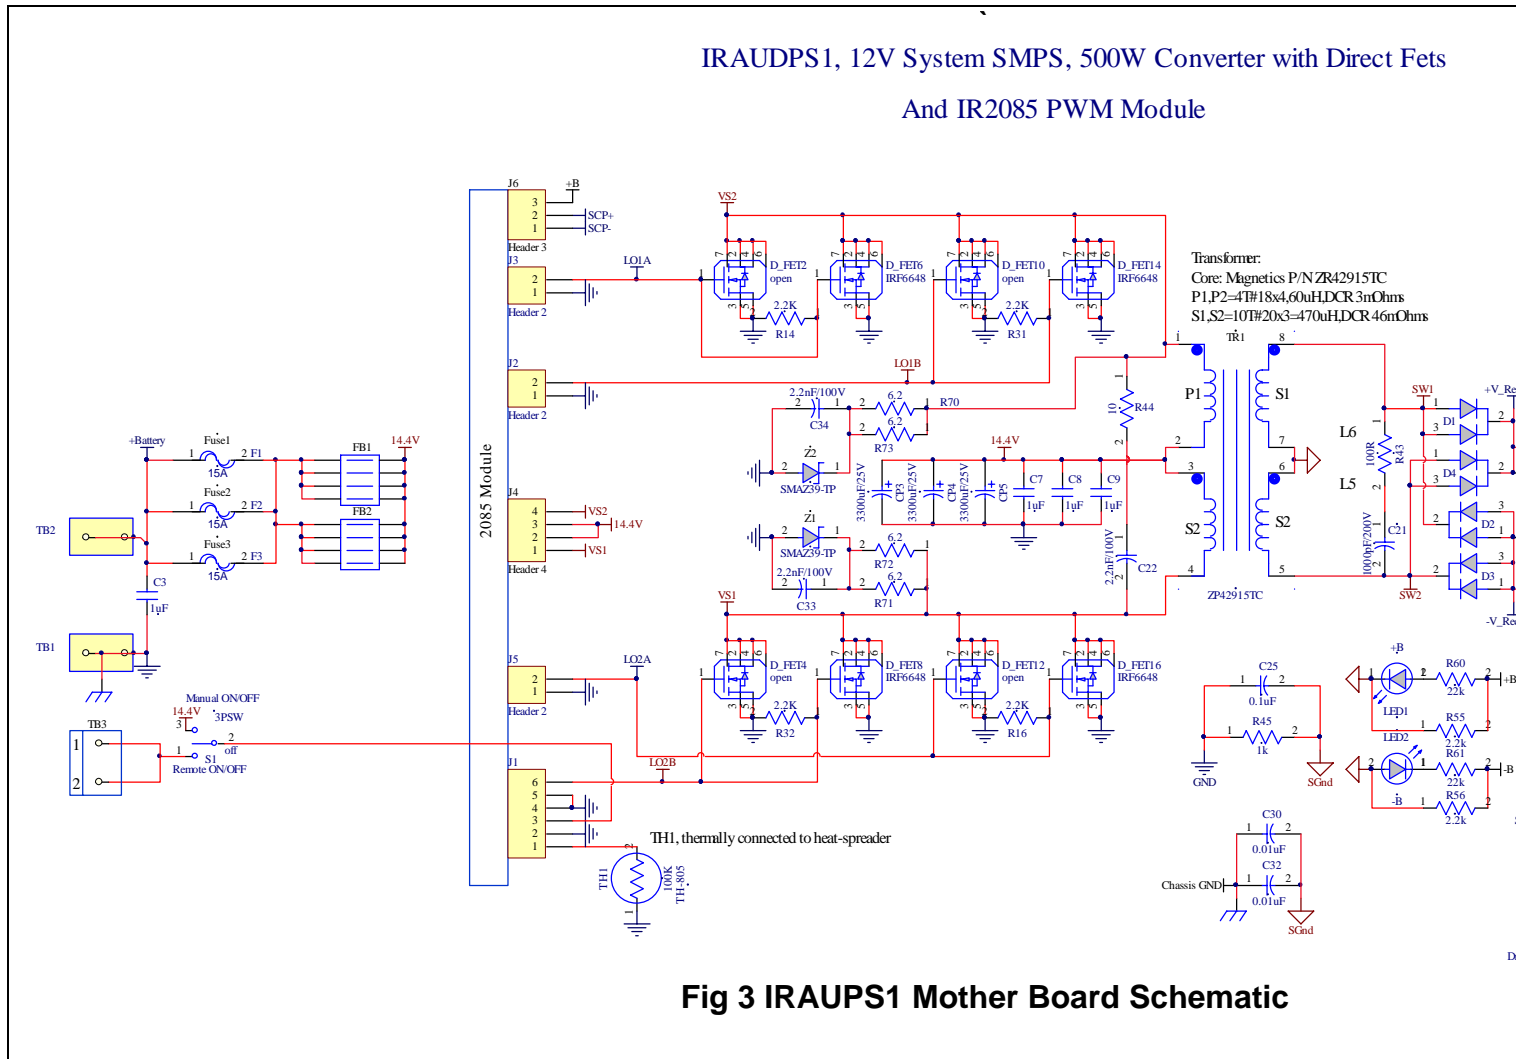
IRAUDPS1, 12V System SMPS, 500W Converter with Direct Fets

And IR2085 PWM Module

J6
+B
3
2
1
SCP+
SCP-
Header 3
J3
2
1
Header 2
LO1A
J2
2
1
Header 2
LO1B
J4
4
3
2
1
VS2
14.4V
VS1
Header 4
J5
2
1
Header 2
LO2A
J1
6
5
4
3
2
1
LO2B
2085 Module

VS2
D_FET2
open
D_FET6
IRF6648
D_FET10
open
D_FET14
IRF6648
2.2K
R14
2.2K
R31

Transformer:
Core: Magnetics P/N ZR42915TC
P1,P2=4T#18x4,60uH,DCR 3mOhms
S1,S2=10T#20x3=470uH,DCR 46mOhms

TR1
P1
S1
S2
S2
ZP42915TC
L6
L5
R44
10
2.2nF/100V
C34
6.2
R70
6.2
R73
Z2
SMAZ39-TP
14.4V
3300uF/25V
CP3
3300uF/25V
CP4
3300uF/25V
CP5
C7
1uF
C8
1uF
C9
1uF
Z1
SMAZ39-TP
6.2
R72
2.2nF/100V
C33
6.2
R71
2.2nF/100V
C22
SW1
100R
R43
1000pF/200V
C21
SW2
D1
D4
D2
D3
+V_Re
-V_Re

+Battery
Fuse1
15A
F1
Fuse2
15A
F2
Fuse3
15A
F3
FB1
FB2
14.4V
TB2
C3
1uF
TB1

VS1
D_FET4
open
D_FET8
IRF6648
D_FET12
open
D_FET16
IRF6648
2.2K
R32
2.2K
R16

Manual ON/OFF
14.4V
3PSW
TB3
S1
off
Remote ON/OFF

TH1, thermally connected to heat-spreader
TH1
100K
TH-805

C25
0.1uF
R45
1k
GND
SGnd
+B
LED1
R60
22k
R55
2.2k
+B
LED2
R61
22k
R56
2.2k
-B
-B
C30
0.01uF
C32
0.01uF
Chassis GND
SGnd

Fig 3 IRAUPS1 Mother Board Schematic